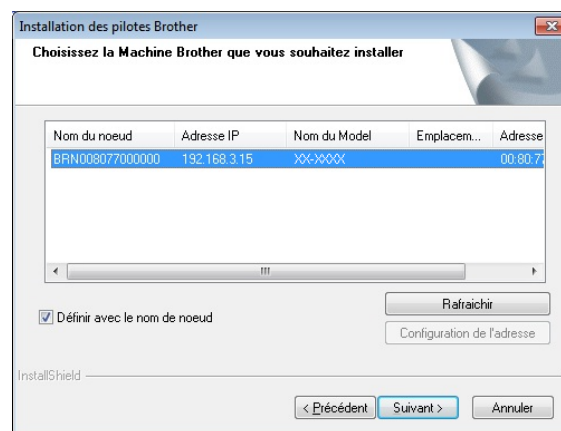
Installation des pilotes Brother

Choisissez la Machine Brother que vous souhaitez installer

| Nom du noeud | Adresse IP | Nom du Model | Emplacem... | Adresse |
|---|---|---|---|---|
| BRN008077000000 | 192.168.3.15 | XX-XXXX | | 00:80:7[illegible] |

III

Rafraichir

Définir avec le nom de noeud

Configuration de l'adresse

InstallShield

< Précédent

Suivant >

Annuler